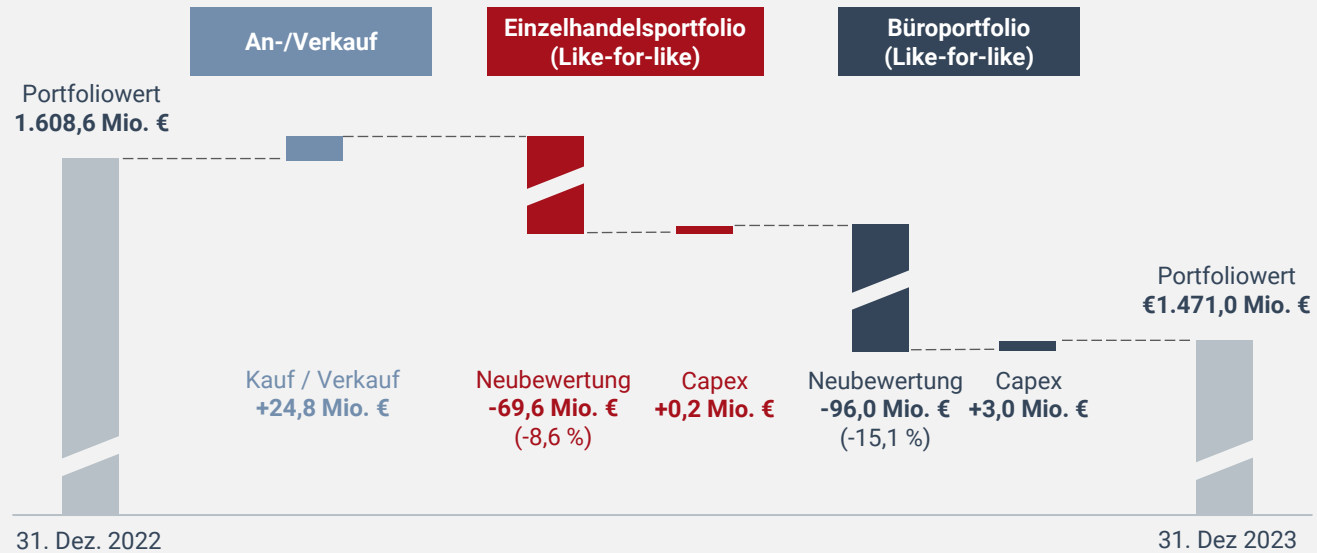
An-/Verkauf

Einzelhandelsportfolio (Like-for-like)

Büroportfolio (Like-for-like)

Portfoliowert
**1.608,6 Mio. €**

Kauf / Verkauf
**+24,8 Mio. €**

Neubewertung
**-69,6 Mio. €**
(-8,6 %)

Capex
**+0,2 Mio. €**

Neubewertung
**-96,0 Mio. €**
(-15,1 %)

Capex
**+3,0 Mio. €**

Portfoliowert
**€1.471,0 Mio. €**

31. Dez. 2022

31. Dez 2023